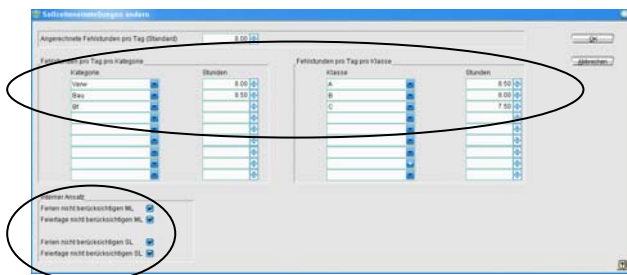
Softwareeinstellungen ändern

Angerechnete Fehlstunden pro Tag (Standard) 8.00

OK

Abbrechen

Fehlstunden pro Tag pro Kategorie

| Kategorie | Stunden |
|---|---|
| Verw | 8.00 |
| Bau | 8.50 |
| Bf | |

Fehlstunden pro Tag pro Klasse

| Klasse | Stunden |
|---|---|
| A | 8.50 |
| B | 8.00 |
| C | 7.50 |

Interner Ansatz

Ferien nicht berücksichtigen ML
Feiertage nicht berücksichtigen ML

Ferien nicht berücksichtigen SL
Feiertage nicht berücksichtigen SL